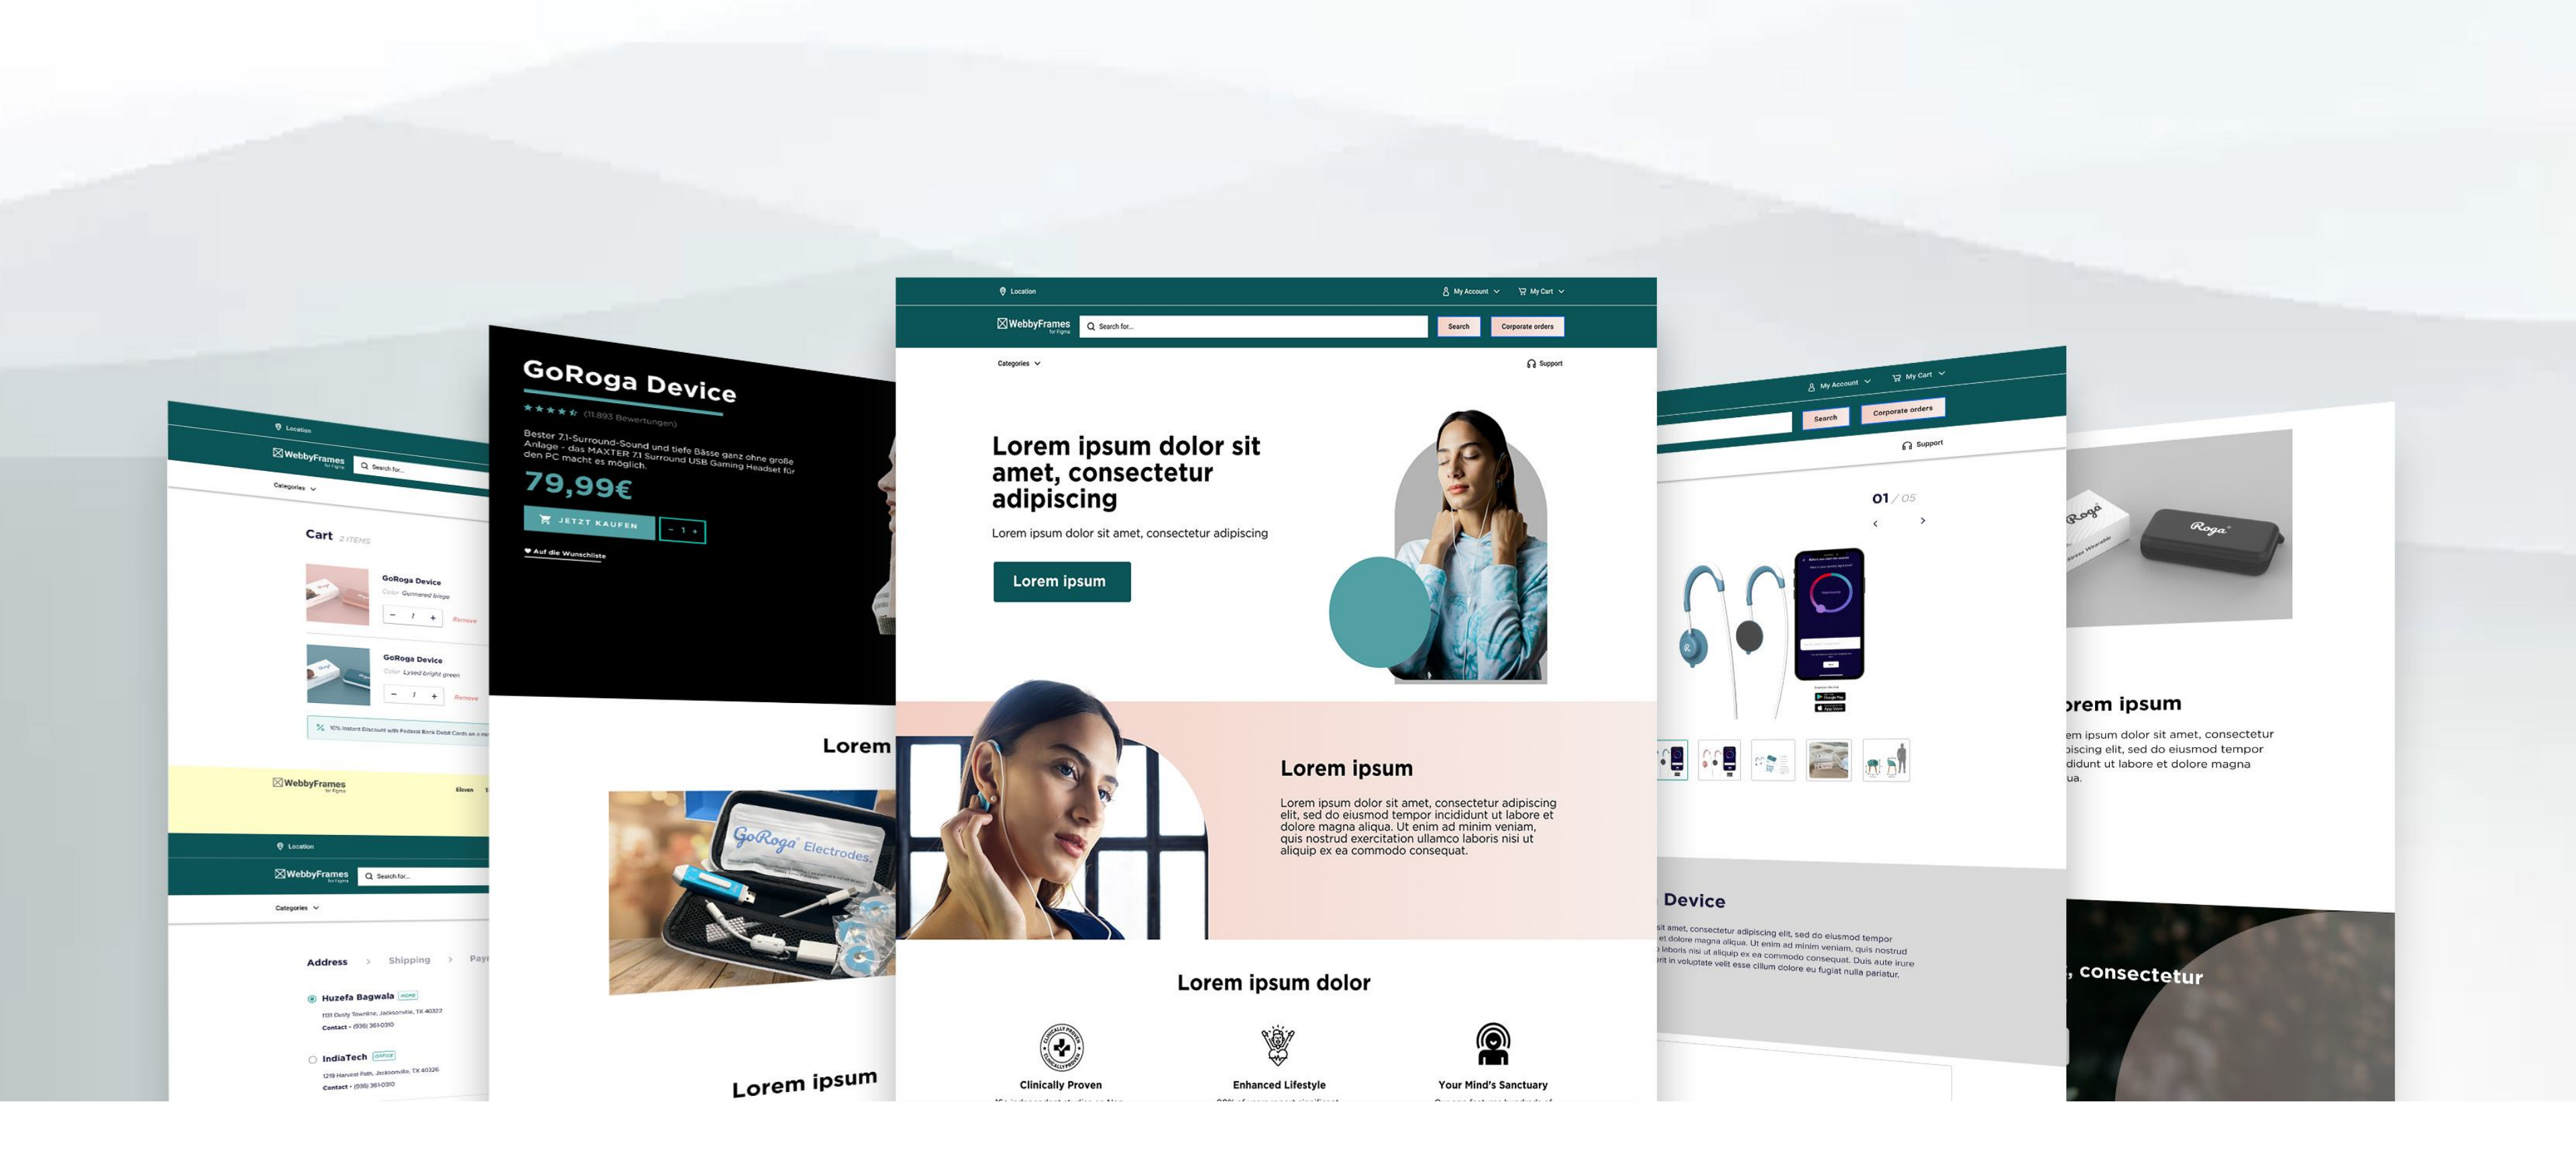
Location

WebbyFrames

Search for...

Categories

Cart 2 ITEMS

GoRoga Device
Color Gunmetal beige

Remove

GoRoga Device
Color Lysed bright green

Remove

10% Instant Discount with Federal Bank Debit Cards on a min

WebbyFrames

Eleven

Location

WebbyFrames

Search for...

Categories

Address > Shipping > Pay

Huzefa Bagwala HOME
1131 Dusty Townline, Jacksonville, TX 40322
Contact - (936) 361-0310

IndiaTech OFFICE
1219 Harvest Path, Jacksonville, TX 40326
Contact - (936) 361-0310

GoRoga Device

★★★★★ (11.893 Bewertungen)

Bester 7.1-Surround-Sound und tiefe Bässe ganz ohne große Anlage - das MAXTER 7.1 Surround USB Gaming Headset für den PC macht es möglich.

79,99€

JETZT KAUFEN

- 1 +

Auf die Wunschliste

Lorem

GoRoga Electrodes

Lorem ipsum

Location

My Account

My Cart

WebbyFrames

Search for...

Search

Corporate orders

Categories

Support

Lorem ipsum dolor sit amet, consectetur adipiscing

Lorem ipsum dolor sit amet, consectetur adipiscing

Lorem ipsum

Lorem ipsum

Lorem ipsum dolor sit amet, consectetur adipiscing elit, sed do eiusmod tempor incididunt ut labore et dolore magna aliqua. Ut enim ad minim veniam, quis nostrud exercitation ullamco laboris nisi ut aliquip ex ea commodo consequat.

Lorem ipsum dolor

Clinically Proven

Enhanced Lifestyle

Your Mind's Sanctuary

My Account

My Cart

Search

Corporate orders

Support

01 / 05

Roga

Roga

orem ipsum

em ipsum dolor sit amet, consectetur piscing elit, sed do eiusmod tempor didunt ut labore et dolore magna ua.

Device

sit amet, consectetur adipiscing elit, sed do eiusmod tempor et dolore magna aliqua. Ut enim ad minim veniam, quis nostrud laboris nisi ut aliquip ex ea commodo consequat. Duis aute irure rit in voluptate velit esse cillum dolore eu fugiat nulla pariatur.

, consectetur